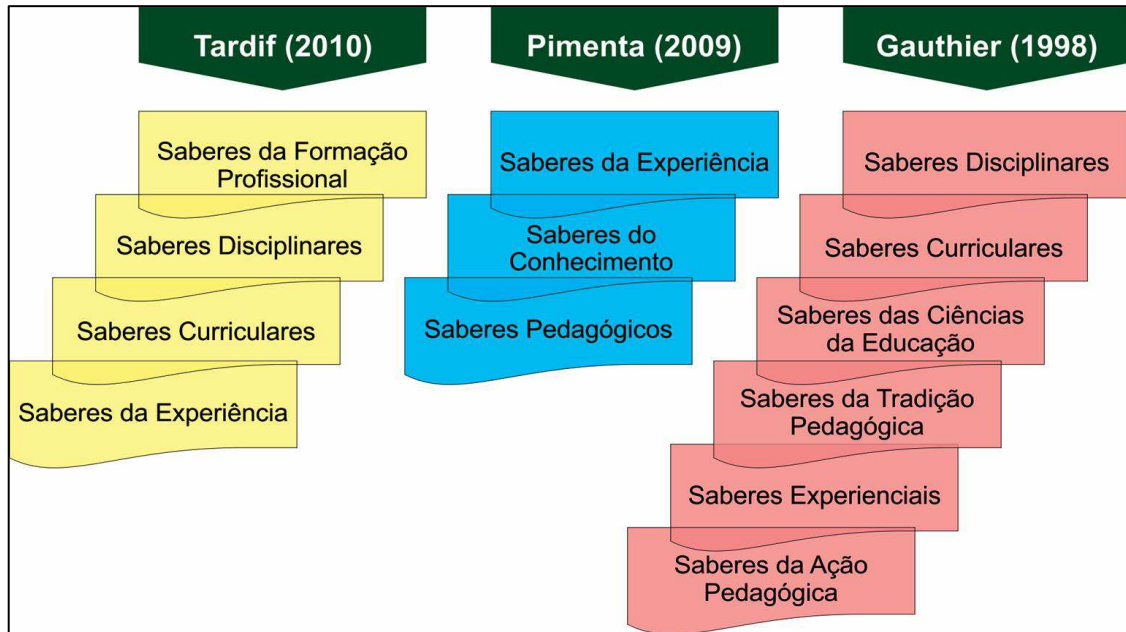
Tardif (2010)

Saberes da Formação Profissional

Saberes Disciplinares

Saberes Curriculares

Saberes da Experiência

Pimenta (2009)

Saberes da Experiência

Saberes do Conhecimento

Saberes Pedagógicos

Gauthier (1998)

Saberes Disciplinares

Saberes Curriculares

Saberes das Ciências da Educação

Saberes da Tradição Pedagógica

Saberes Experienciais

Saberes da Ação Pedagógica